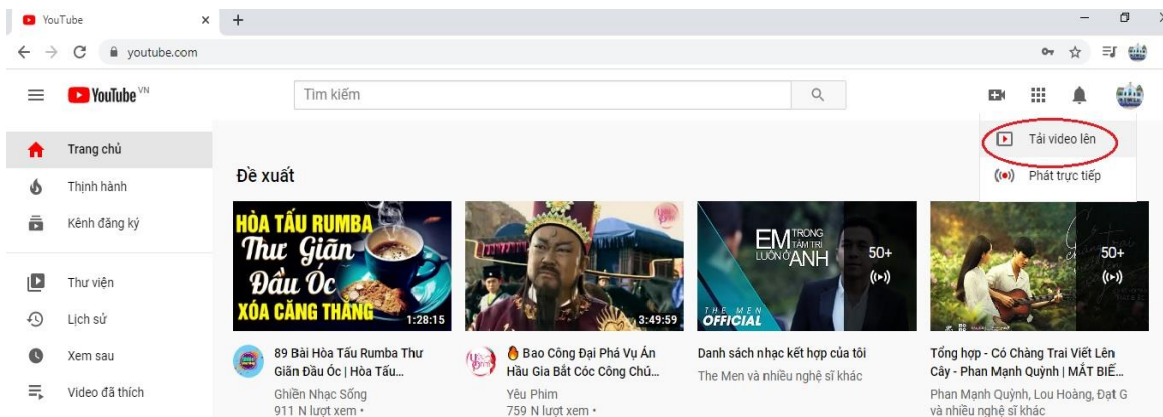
YouTube ×

youtube.com

YouTube VN

Tìm kiếm

Tải video lên

Phát trực tiếp

Trang chủ

Thịnh hành

Kênh đăng ký

Thư viện

Lịch sử

Xem sau

Video đã thích

Đề xuất

HÒA TẤU RUMBA Thư Giãn Đầu Óc XÓA CĂNG THẲNG

1:28:15

89 Bài Hòa Tấu Rumba Thư Giãn Đầu Óc | Hòa Tấu...

Ghiền Nhạc Sống

911 N lượt xem •

3:49:59

Bao Công Đại Phá Vụ Án Hầu Gia Bắt Cóc Công Chú...

Yêu Phim

759 N lượt xem •

EM TRONG TÂM TRÍ LUÔN Ở ANH

THE MEN OFFICIAL

50+

Danh sách nhạc kết hợp của tôi

The Men và nhiều nghệ sĩ khác

50+

Tổng hợp - Có Chàng Trai Viết Lên Cây - Phan Mạnh Quỳnh | MẮT BIẾ...

Phan Mạnh Quỳnh, Lou Hoàng, Đạt G và nhiều nghệ sĩ khác